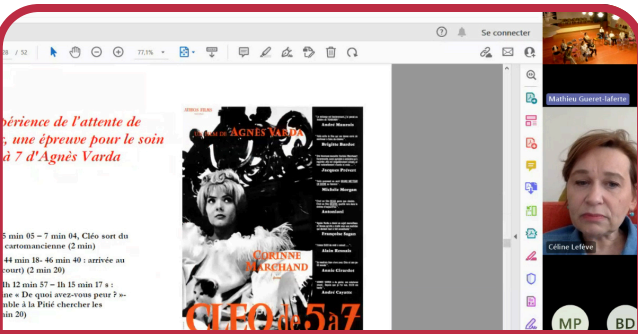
? Se connecter

8 / 52 77,1%

périence de l'attente de , une épreuve pour le soin à 7 d'Agnès Varda

5 min 05 – 7 min 04, Cléo sort du cartomancienne (2 min)

44 min 18- 46 min 40 : arrivée au court) (2 min 20)

1h 12 min 57 – 1h 15 min 17 s : ne « De quoi avez-vous peur ? » mble à la Pitié chercher les min 20)

Un film de AGNÈS VARDA

André Maurois

Brigitte Bardot

Jacques Prévert

Michèle Morgan

Antonioni

Françoise Sagan

Alain Resnais

Annie Girardot

André Cayatte

CORINNE MARCHAND

CLÉO de 5 à 7

Mathieu Gueret-laferte

Céline Lefève

MP

BD